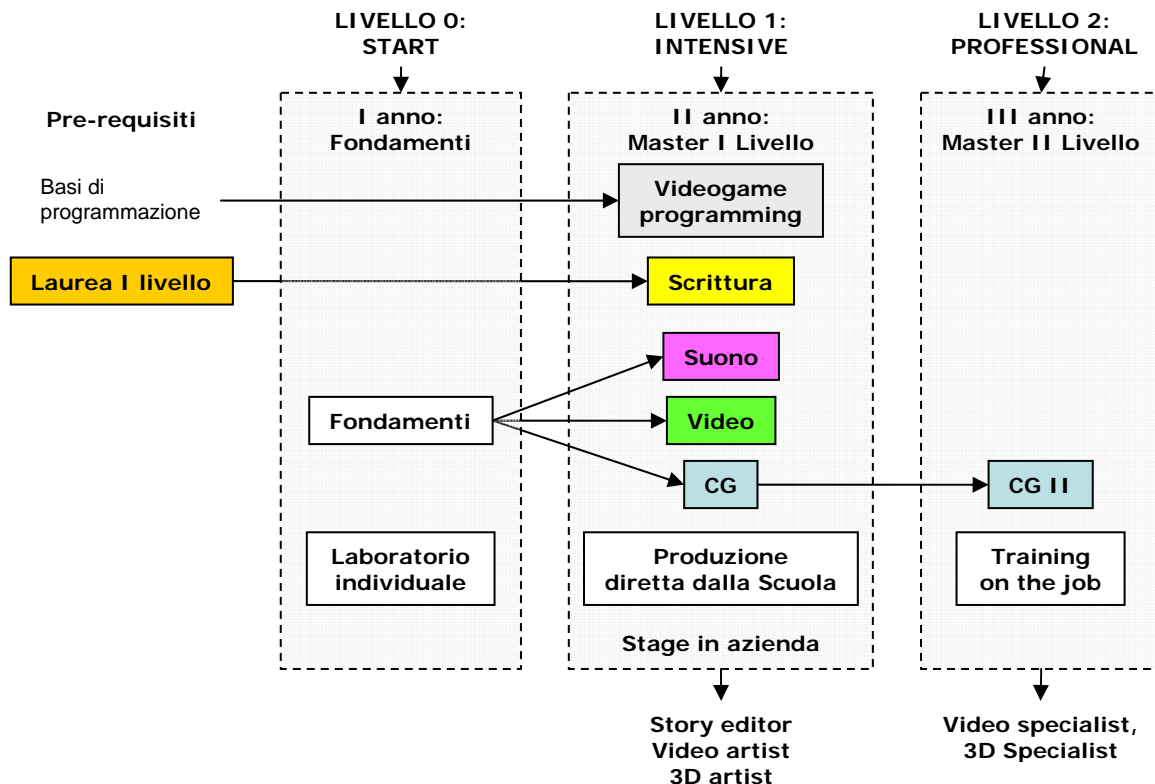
LIVELLO 0: START

LIVELLO 1: INTENSIVE

LIVELLO 2: PROFESSIONAL

Pre-requisiti

I anno: Fondamenti

II anno: Master I Livello

III anno: Master II Livello

Basi di programmazione

Videogame programming

Laurea I livello

Scrittura

Suono

Fondamenti

Video

CG

CG II

Laboratorio individuale

Produzione diretta dalla Scuola

Training on the job

Stage in azienda

Story editor
Video artist
3D artist

Video specialist,
3D Specialist